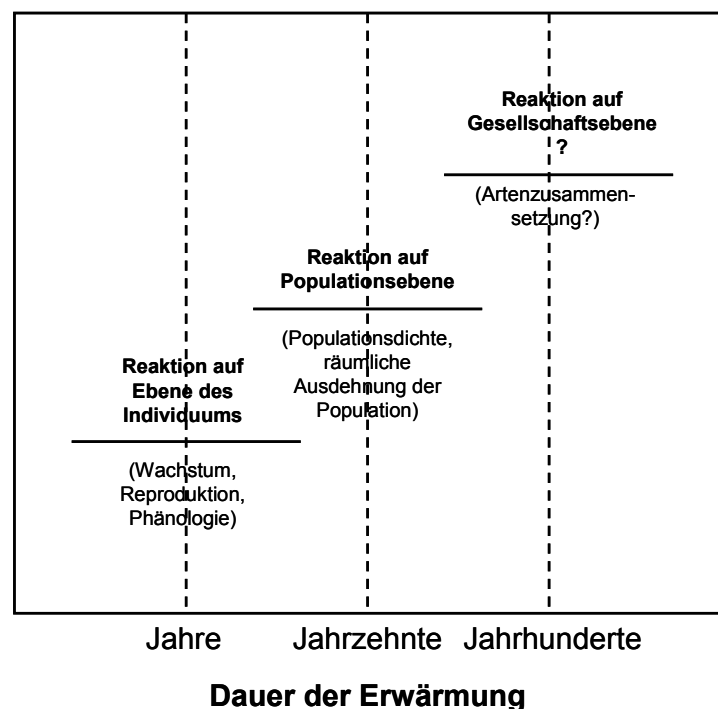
Reaktion auf Gesellschaftsebene ?

(Artenzusammensetzung?)

Reaktion auf Populationsebene

(Populationsdichte, räumliche Ausdehnung der Population)

Reaktion auf Ebene des Individuums

(Wachstum, Reproduktion, Phändologie)

Jahre

Jahrzehnte

Jahrhunderte

Dauer der Erwärmung